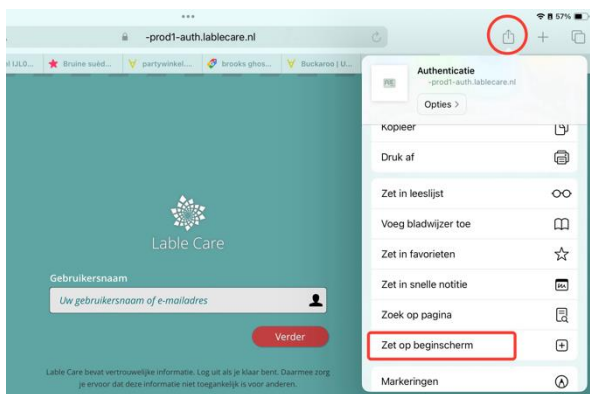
57%

-prod1-auth.lablecare.nl

l IJLO... Bruine suèd... partywinkel... brooks ghos... Buckaroo | U...

Authenticatie
-prod1-auth.lablecare.nl
Opties >

Kopieer

Druk af

Zet in leeslijst

Voeg bladwijzer toe

Zet in favorieten

Zet in snelle notitie

Zoek op pagina

Zet op beginscherm

Markeringen

Lable Care

Gebruikersnaam

Uw gebruikersnaam of e-mailadres

Verder

Lable Care bevat vertrouwelijke informatie. Log uit als je klaar bent. Daarmee zorg je ervoor dat deze informatie niet toegankelijk is voor anderen.